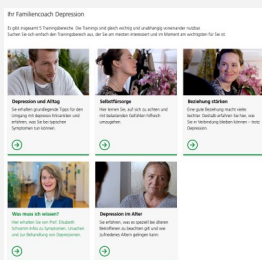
Ihr Familiencoach Depression

Es gibt insgesamt 5 Trainingsbereiche. Die Trainings sind gleich wichtig und unabhängig voneinander nutzbar. Suchen Sie sich einfach den Trainingsbereich aus, der Sie am meisten interessiert und im Moment am wichtigsten für Sie ist.

Depression und Alltag
Sie erhalten grundlegende Tipps für den Umgang mit depressiv Erkrankten und erfahren, was Sie bei typischen Symptomen tun können.

Selbstfürsorge
Hier lernen Sie, auf sich zu achten und mit belastenden Gefühlen hilfreich umzugehen.

Beziehung stärken
Eine gute Beziehung macht vieles leichter. Deshalb erfahren Sie hier, wie Sie in Verbindung bleiben können – trotz Depression.

Was muss ich wissen?
Hier erhalten Sie von Prof. Elisabeth Schramm Infos zu Symptomen, Ursachen und zur Behandlung von Depressionen.

Depression im Alter
Sie erfahren, was es speziell bei älteren Betroffenen zu beachten gilt und wie schwierige Alltagssituationen gelingen können.